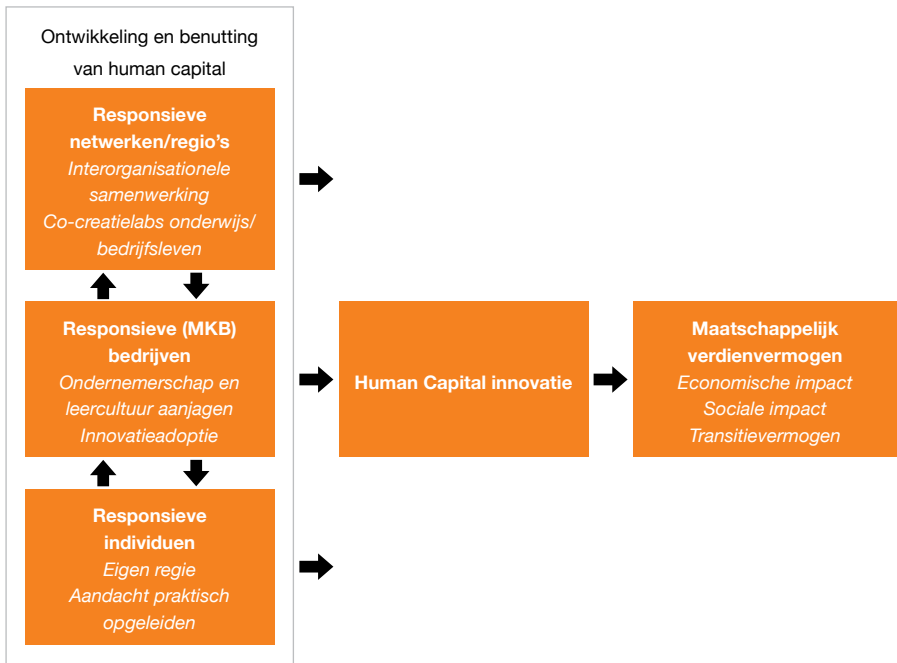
Ontwikkeling en benutting van human capital

Responsieve netwerken/regio's
Interorganisationele samenwerking
Co-creatielabs onderwijs/ bedrijfsleven

Responsieve (MKB) bedrijven
Ondernemerschap en leercultuur aanjagen
Innovatieadoptie

Responsieve individuen
Eigen regie
Aandacht praktisch opgeleiden

Human Capital innovatie

Maatschappelijk verdienvermogen
Economische impact
Sociale impact
Transitievermogen